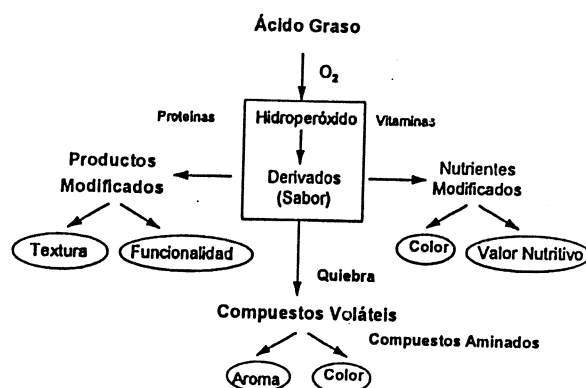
Ácido Graso

$O_2$

Proteinas

Hidroperóxido

Vitaminas

Derivados (Sabor)

Productos Modificados

Nutrientes Modificados

Textura

Funcionalidad

Color

Valor Nutritivo

Quiebra

Compuestos Voláteis

Compuestos Aminados

Aroma

Color